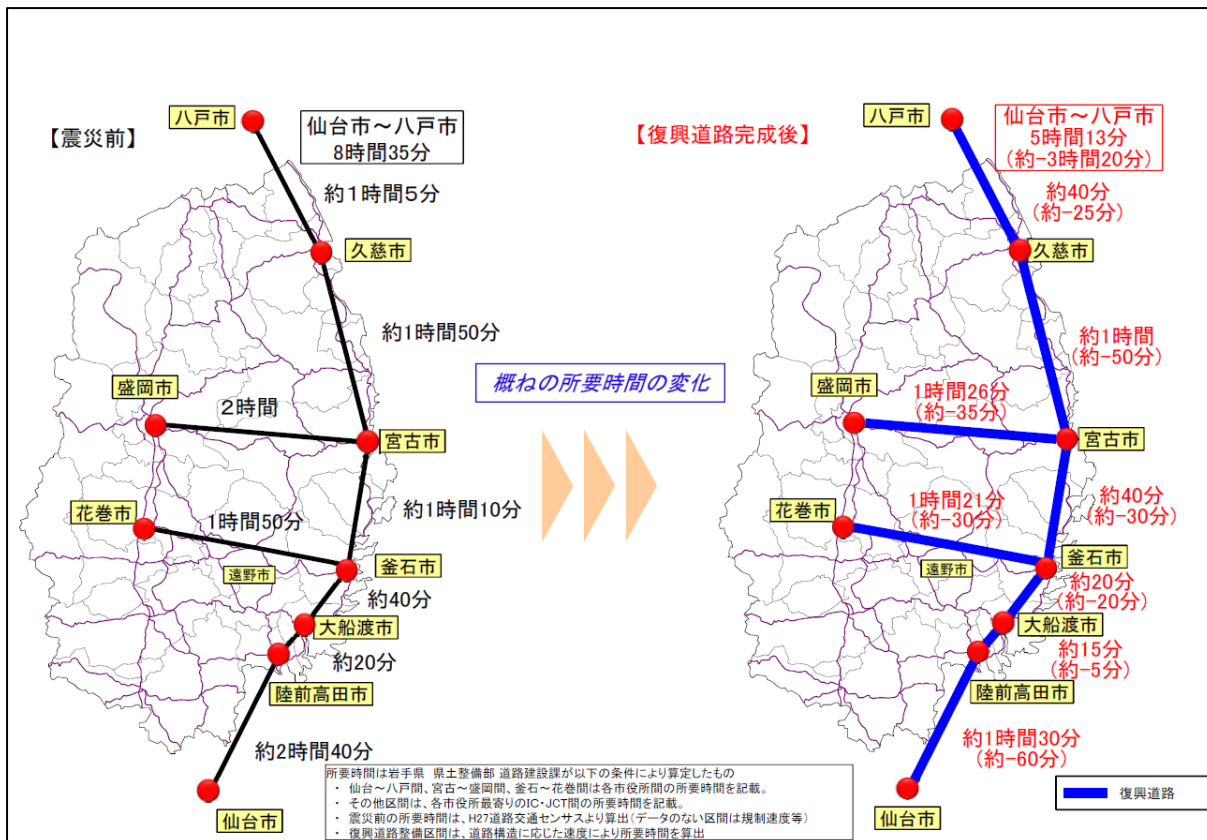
【震災前】

八戸市

仙台市～八戸市
8時間35分

約1時間5分

久慈市

約1時間50分

盛岡市

2時間

宮古市

約1時間10分

花巻市

1時間50分

遠野市

釜石市

約40分

大船渡市

約20分

陸前高田市

約2時間40分

仙台市

概ねの所要時間の変化

【復興道路完成後】

八戸市

仙台市～八戸市
5時間13分
（約-3時間20分）

約40分
（約-25分）

久慈市

約1時間
（約-50分）

盛岡市

1時間26分
（約-35分）

宮古市

約40分
（約-30分）

花巻市

1時間21分
（約-30分）

遠野市

釜石市

約20分
（約-20分）

大船渡市

約15分
（約-5分）

陸前高田市

約1時間30分
（約-60分）

仙台市

復興道路

所要時間は岩手県 県土整備部 道路建設課が以下の条件により算定したもの
・ 仙台～八戸間、宮古～盛岡間、釜石～花巻間は各市役所間の所要時間を記載。
・ その他区間は、各市役所最寄りのIC・JCT間の所要時間を記載。
・ 震災前の所要時間は、H27道路交通センサスより算出（データのない区間は規制速度等）
・ 復興道路整備区間は、道路構造に応じた速度により所要時間を算出